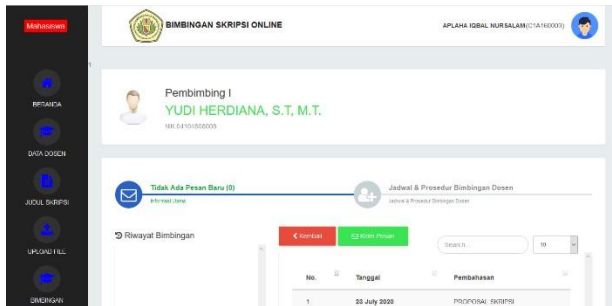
Mahasiswa

BIMBINGAN SKRIPSI ONLINE

APLAHA IQBAL NURSALAM(C1A160003)

BERANDA

DATA DOSEN

JUDUL SKRIPSI

UPLOAD FILE

BIMBINGAN

Pembimbing I

YUDI HERDIANA, S.T, M.T.

NIK 0410160005

Tidak Ada Pesan Baru (0)

Informasi Umum

Jadwal & Prosedur Bimbingan Dosen

Jadwal & Prosedur Bimbingan Dosen

Riwayat Bimbingan

Kembali

Kirim Pesan

Search...

10

| No. | Tanggal | Pembahasan |
|---|---|---|
| 1 | 23 July 2020 | PROPOSAL SKRIPSI |